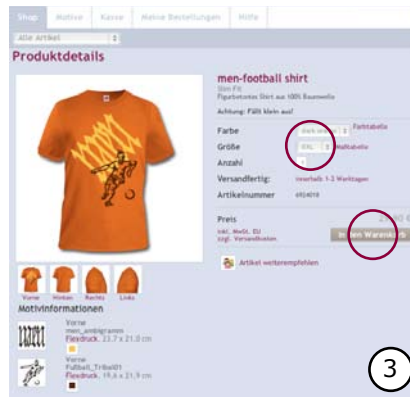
Shop | Motive | Kasse | Meine Bestellungen | Hilfe

Alle Artikel

Produktdetails

men-football shirt

Slim Fit

Figurbetontes Shirt aus 100% Baumwolle

Achtung: Fällt klein aus!

| | |
|---|---|
| Farbe | dark orange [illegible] Farbtabelle |
| Größe | XXL Maßtabelle |
| Anzahl | 1 |
| Versandfertig: | innerhalb 1-3 Werktagen |
| Artikelnummer | 692419 |

Preis

inkl. MwSt. EU

zzgl. Versandkosten

In den Warenkorb

Artikel weiterempfehlen

Vorne | Hinten | Rechts | Links

Motivinformationen

Vorne

men_ambigramm

Flexdruck, 23,7 x 21,0 cm

Vorne

Fußball_Tribal01

Flexdruck, 19,6 x 21,9 cm

3